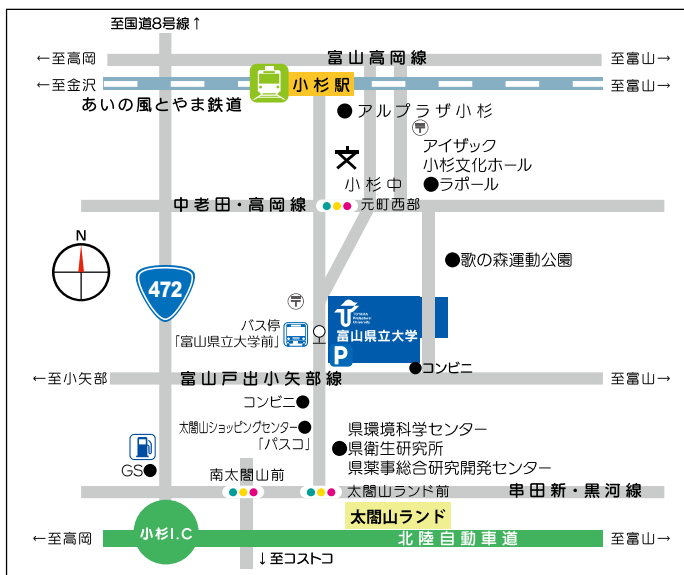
至国道8号線↑

←至高岡 富山高岡線 至富山→

←至金沢 小杉駅 至富山→

あいの風とやま鉄道

●アルプラザ小杉

アイザック小杉文化ホール

小杉中

●ラポール

中老田・高岡線 元町西部

N

●歌の森運動公園

472

バス停「富山県立大学前」

TOYAMA Prefectural University

富山県立大学

P

●コンビニ

←至小矢部 富山戸出小矢部線 至富山→

コンビニ●

太閤山ショッピングセンター●「パスコ」

●県環境科学センター
●県衛生研究所
県薬事総合研究開発センター

GS●

南太閤山前

太閤山ランド前

串田新・黒河線

太閤山ランド

←至高岡 小杉I.C 北陸自動車道 至富山→

↓至コストコ